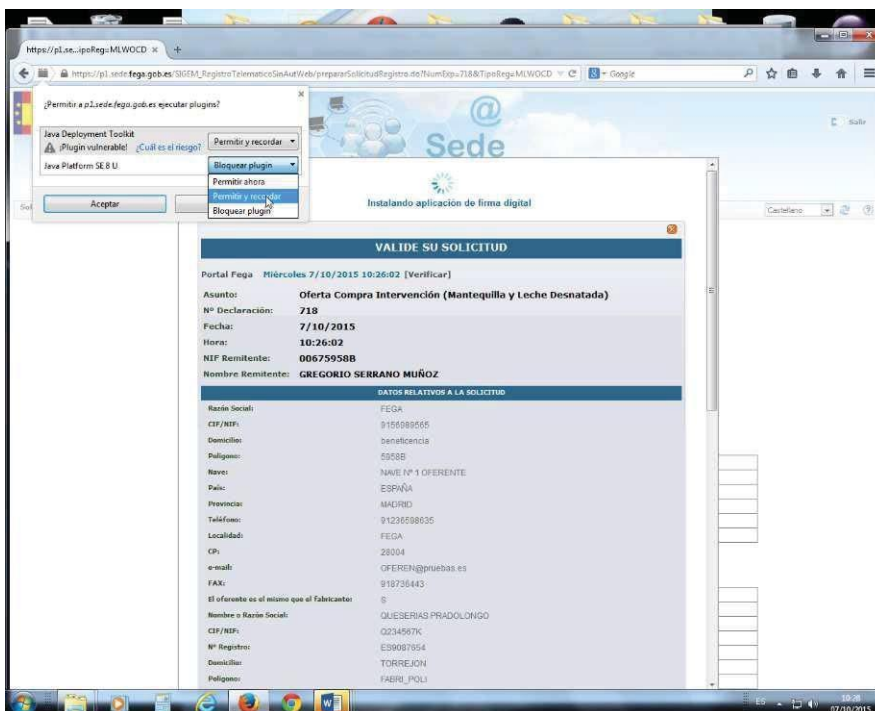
https://p1.se...ipoReg=MLWOCD ×

https://p1.sede.fega.gob.es/SIGEM_RegistroTelematicoSinAutWeb/prepararSolicitudRegistro.do?NumExp=718&TipoReg=MLWOCD Google

¿Permitir a p1.sede.fega.gob.es ejecutar plugins?

Java Deployment Toolkit
¡Plugin vulnerable! ¿Cuál es el riesgo?
Permitir y recordar

Java Platform SE 8 U
Bloquear plugin
Permitir ahora
Permitir y recordar
Bloquear plugin

Aceptar

Sede

Salir

Instalando aplicación de firma digital

Castellano

VALIDE SU SOLICITUD

Portal Fega Miércoles 7/10/2015 10:26:02 [Verificar]

| | |
|---|---|
| Asunto: | Oferta Compra Intervención (Mantequilla y Leche Desnatada) |
| Nº Declaración: | 718 |
| Fecha: | 7/10/2015 |
| Hora: | 10:26:02 |
| NIF Remitente: | 00675958B |
| Nombre Remitente: | GREGORIO SERRANO MUÑOZ |

DATOS RELATIVOS A LA SOLICITUD

| | |
|---|---|
| Razón Social: | FEGA |
| CIF/NIF: | 9156089565 |
| Domicilio: | beneficencia |
| Polígono: | 5958B |
| Nave: | NAVE Nº 1 OFERENTE |
| País: | ESPAÑA |
| Provincia: | MADRID |
| Teléfono: | 91236598635 |
| Localidad: | FEGA |
| CP: | 28004 |
| e-mail: | OFEREN@pruebas.es |
| FAX: | 918736443 |
| El oferente es el mismo que el fabricante: | S |
| Nombre o Razón Social: | QUESERIAS PRADOLONGO |
| CIF/NIF: | Q234567K |
| Nº Registro: | ES9087654 |
| Domicilio: | TORREJON |
| Polígono: | FABRI_POLI |

ES 10:28 07/10/2015